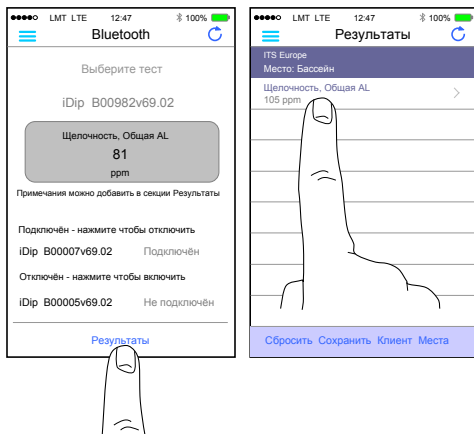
LMT LTE 12:47 100%

Bluetooth

Выберите тест

iDip B00982v69.02

Щелочность, Общая AL

81

ppm

Примечания можно добавить в секции Результаты

Подключён - нажмите чтобы отключить

iDip B00007v69.02 Подключён

Отключён - нажмите чтобы включить

iDip B00005v69.02 Не подключён

Результаты

LMT LTE 12:47 100%

Результаты

ITS Europe
Место: Бассейн

Щелочность, Общая AL
105 ppm

Сбросить Сохранить Клиент Места